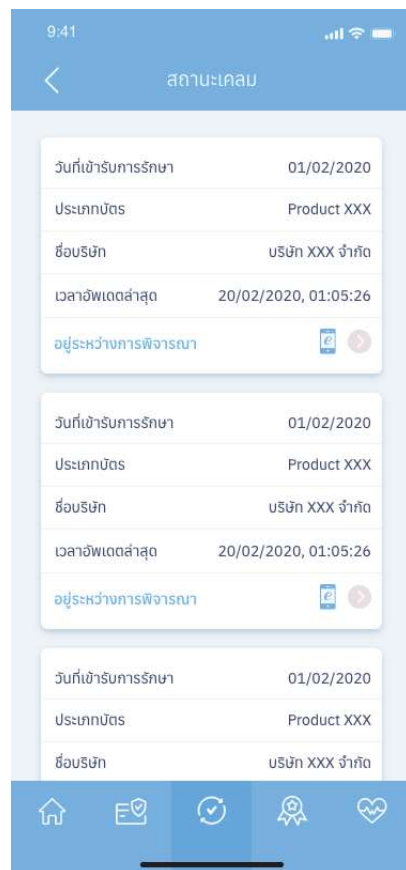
9:41

สถานะเคลม

วันที่เข้ารับการรักษา 01/02/2020
ประเภทบัตร Product XXX
ชื่อบริษัท บริษัท XXX จำกัด
เวลาอัพเดตล่าสุด 20/02/2020, 01:05:26
อยู่ระหว่างการพิจารณา

วันที่เข้ารับการรักษา 01/02/2020
ประเภทบัตร Product XXX
ชื่อบริษัท บริษัท XXX จำกัด
เวลาอัพเดตล่าสุด 20/02/2020, 01:05:26
อยู่ระหว่างการพิจารณา

วันที่เข้ารับการรักษา 01/02/2020
ประเภทบัตร Product XXX
ชื่อบริษัท บริษัท XXX จำกัด